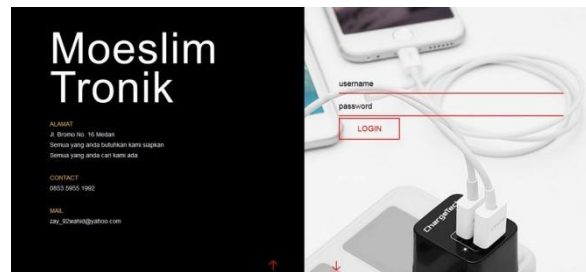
Moeslim Tronik

ALAMAT
Jl. Bromo No. 16 Medan
Semua yang anda butuhkan kami siapkan
Semua yang anda cari kami ada

CONTACT
0853 5855 1992

MAIL
zay_92wahid@yahoo.com

username
password
LOGIN

ChargeTech